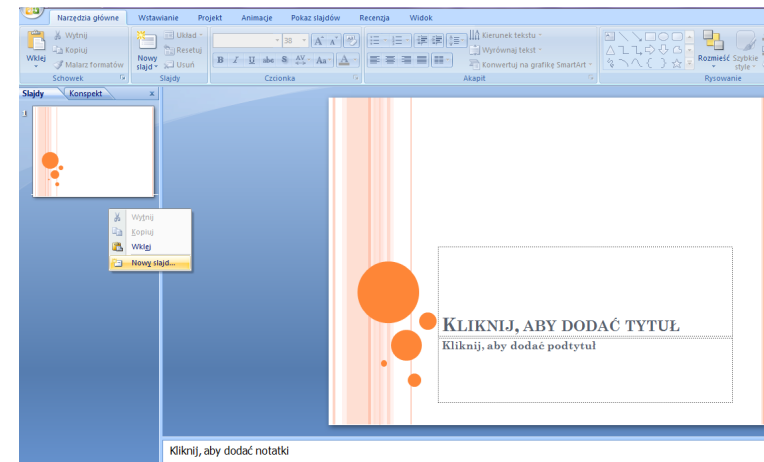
Narzędzia główne Wstawianie Projekt Animacje Pokaz slajdów Recenzja Widok

Wytnij
Kopiuj
Wklej
Malarz formatów
Schowek

Nowy slajd
Układ
Resetuj
Usuń
Slajdy

38
Czcionka

Kierunek tekstu
Wyrównaj tekst
Konwertuj na grafikę SmartArt
Akapit

Rozmieść
Szybkie style
Rysowanie

Slajdy Konspekt ×

1

Wytnij
Kopiuj
Wklej
Nowy slajd...

KLIKNIJ, ABY DODAĆ TYTUŁ
Kliknij, aby dodać podtytuł

Kliknij, aby dodać notatki